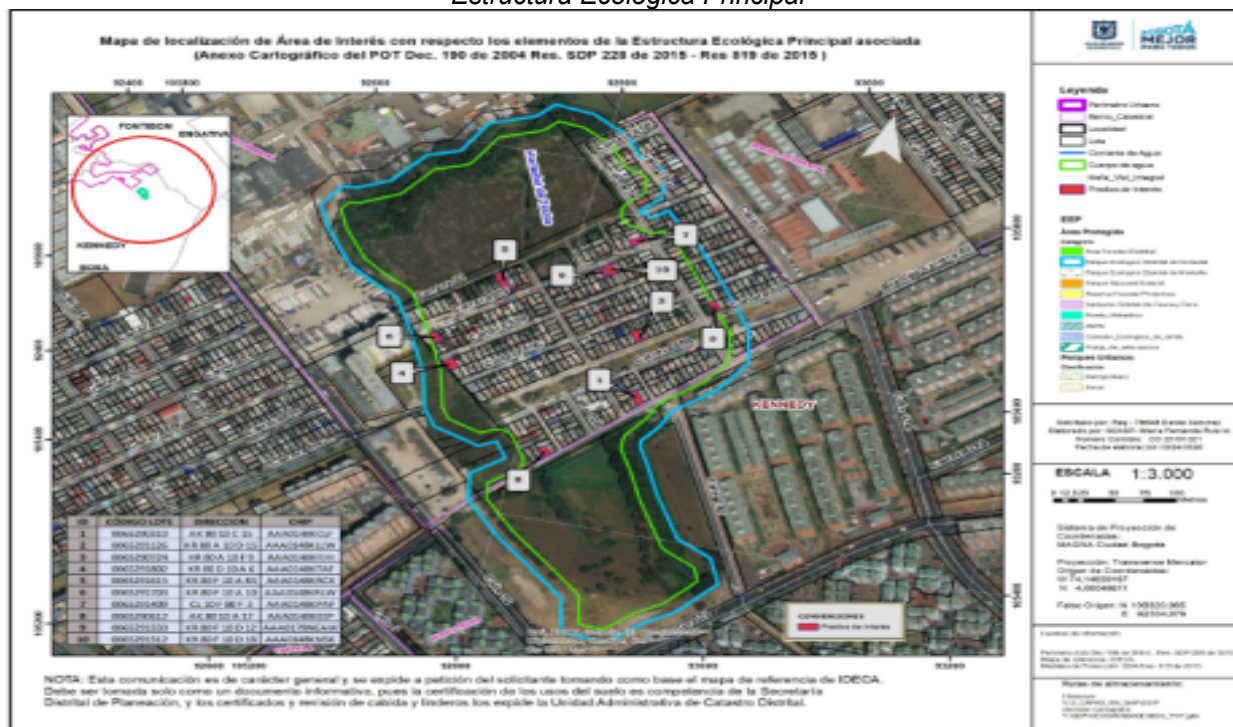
Estructura Ecológica Principal

Mapa de localización de Área de Interés con respecto los elementos de la Estructura Ecológica Principal asociada
(Anexo Cartográfico del POT Dec. 190 de 2004 Res. SDP 228 de 2015 - Res 819 de 2015 )

BOGOTÁ MEJOR PARA TODOS

Leyenda
Perímetro Urbano
Barrio_Catastral
Localidad
Lote
Corriente de Agua
Cuerpo de agua
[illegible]
Predios de Interés

EEP
Área Protegida
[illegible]

Parques Urbanos
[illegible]

FONTIBON
ENGATIVA
KENNEDY
BOSA
KENNEDY

| ID | CODIGO LOTE | DIRECCION | CHIP |
|---|---|---|---|
| 1 | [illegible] | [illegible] | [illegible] |
| 2 | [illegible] | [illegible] | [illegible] |
| 3 | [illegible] | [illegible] | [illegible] |
| 4 | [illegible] | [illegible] | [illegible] |
| 5 | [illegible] | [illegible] | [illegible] |
| 6 | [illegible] | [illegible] | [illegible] |
| 7 | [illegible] | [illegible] | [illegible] |
| 8 | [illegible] | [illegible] | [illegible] |
| 9 | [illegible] | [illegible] | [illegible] |
| 10 | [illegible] | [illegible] | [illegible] |

CONVENCIONES
Predios de Interés

ESCALA 1:3.000

Sistema de Proyección de Coordenadas: MAGNA Ciudad Bogotá

Proyección: Transverse Mercator

Falso Origen: N 109320.965 E 92334.879

NOTA: Esta comunicación es de carácter general y se expide a petición del solicitante tomando como base el mapa de referencia de IDECA. Debe ser tomada solo como un documento informativo, pues la certificación de los usos del suelo es competencia de la Secretaría Distrital de Planeación, y los certificados y remisión de cabida y linderos los expide la Unidad Administrativa de Catastro Distrital.

Rutas de almacenamiento:
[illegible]